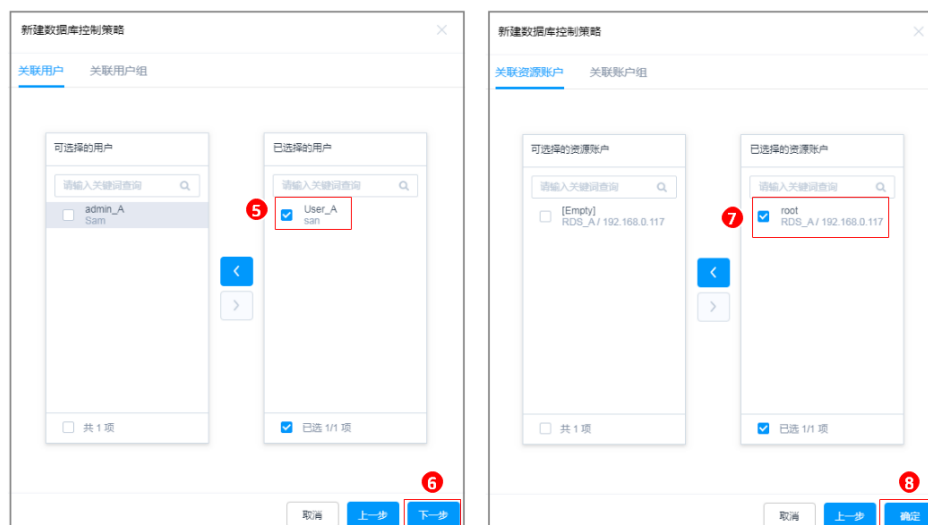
新建数据库控制策略

关联用户　关联用户组

可选择的用户

请输入关键词查询

admin_A
Sam

共 1 项

已选择的用户

请输入关键词查询

5

User_A
san

已选 1/1 项

6

取消　上一步　下一步

新建数据库控制策略

关联资源账户　关联账户组

可选择的资源账户

请输入关键词查询

[Empty]
RDS_A / 192.168.0.117

共 1 项

已选择的资源账户

请输入关键词查询

7

root
RDS_A / 192.168.0.117

已选 1/1 项

8

取消　上一步　确定